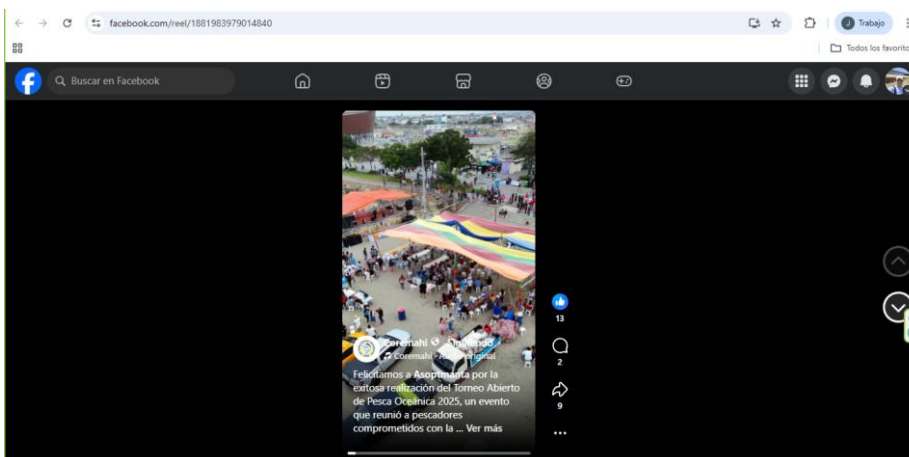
facebook.com/reel/1881983979014840

Trabajo

Todos los favoritos

Buscar en Facebook

Coremahi · Siguiendo
Coremahi · Audio original

Felicitamos a Asopmanta por la exitosa realización del Torneo Abierto de Pesca Oceánica 2025, un evento que reunió a pescadores comprometidos con la ... Ver más

13

2

9

...